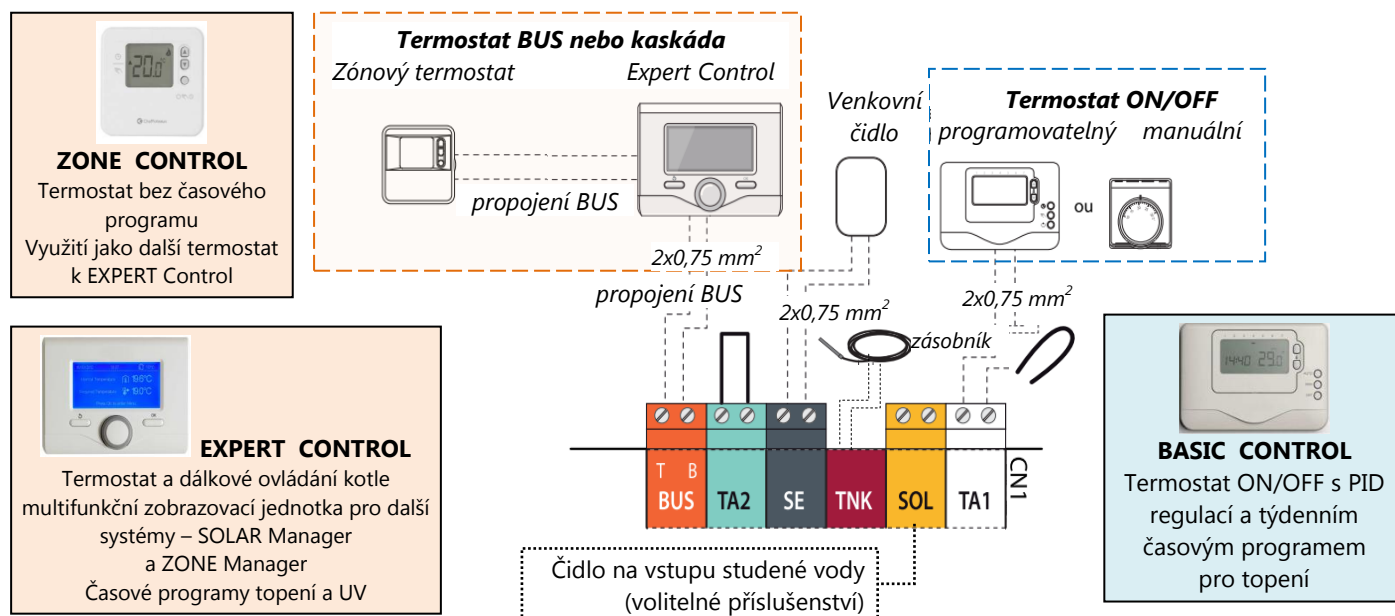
20.0

ZONE CONTROL
Termostat bez časového programu
Využití jako další termostat k EXPERT Control

Termostat BUS nebo kaskáda
Zónový termostat
Expert Control
propojení BUS
$2x0,75\ mm^2$
propojení BUS

Venkovní čidlo
$2x0,75\ mm^2$

Termostat ON/OFF
programovatelný
manuální
ou
$2x0,75\ mm^2$
zásobník

EXPERT CONTROL
Termostat a dálkové ovládání kotle multifunkční zobrazovací jednotka pro další systémy – SOLAR Manager a ZONE Manager
Časové programy topení a UV

T B
BUS
TA2
SE
TNK
SOL
TA1
CN1

Čidlo na vstupu studené vody (volitelné příslušenství)

1440 29.0

BASIC CONTROL
Termostat ON/OFF s PID regulací a týdenním časovým programem pro topení